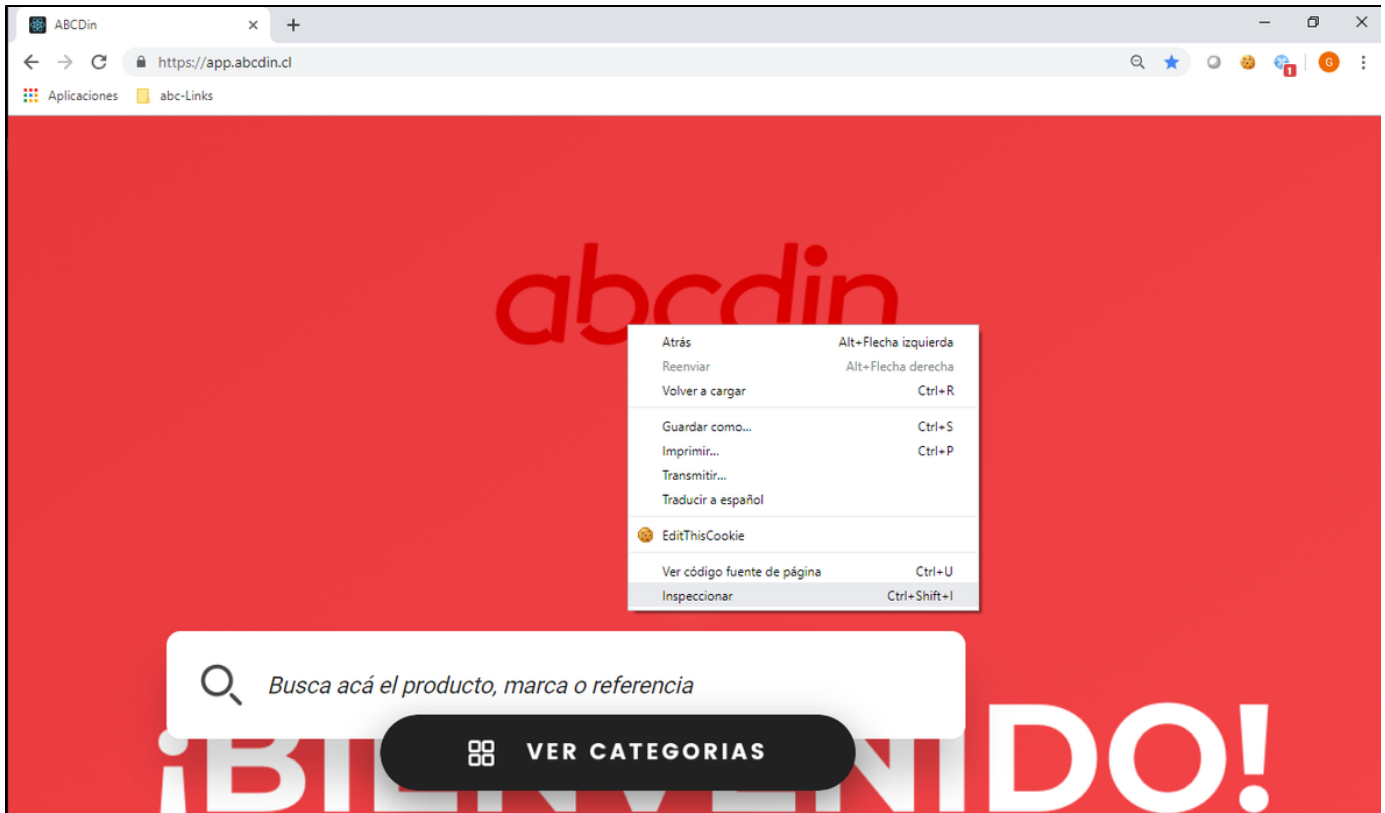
ABCDin

https://app.abcdin.cl

Aplicaciones abc-Links

G 1

abcdin

| | |
|---|---|
| Atrás | Alt+Flecha izquierda |
| Reenviar | Alt+Flecha derecha |
| Volver a cargar | Ctrl+R |
| Guardar como... | Ctrl+S |
| Imprimir... | Ctrl+P |
| Transmitir... | |
| Traducir a español | |
| EditThisCookie | |
| Ver código fuente de página | Ctrl+U |
| Inspeccionar | Ctrl+Shift+I |

Busca acá el producto, marca o referencia

VER CATEGORIAS

¡BI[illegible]NIDO!